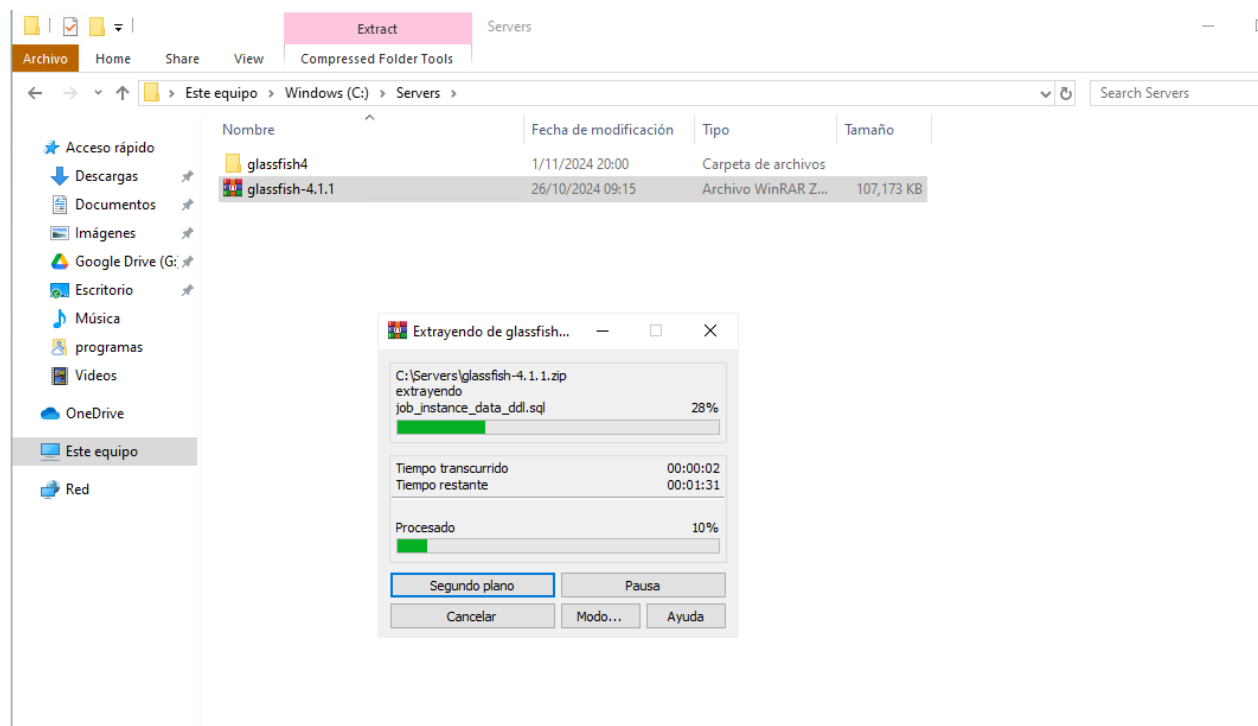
Extract
Servers
Archivo Home Share View Compressed Folder Tools

Este equipo > Windows (C:) > Servers >
Search Servers

Acceso rápido
Descargas
Documentos
Imágenes
Google Drive (G:
Escritorio
Música
programas
Videos
OneDrive
Este equipo
Red

| Nombre | Fecha de modificación | Tipo | Tamaño |
|---|---|---|---|
| glassfish4 | 1/11/2024 20:00 | Carpeta de archivos | |
| glassfish-4.1.1 | 26/10/2024 09:15 | Archivo WinRAR Z... | 107,173 KB |

Extrayendo de glassfish...

C:\Servers\glassfish-4.1.1.zip
extrayendo
job_instance_data_ddl.sql 28%

Tiempo transcurrido 00:00:02
Tiempo restante 00:01:31

Procesado 10%

Segundo plano
Pausa
Cancelar
Modo...
Ayuda